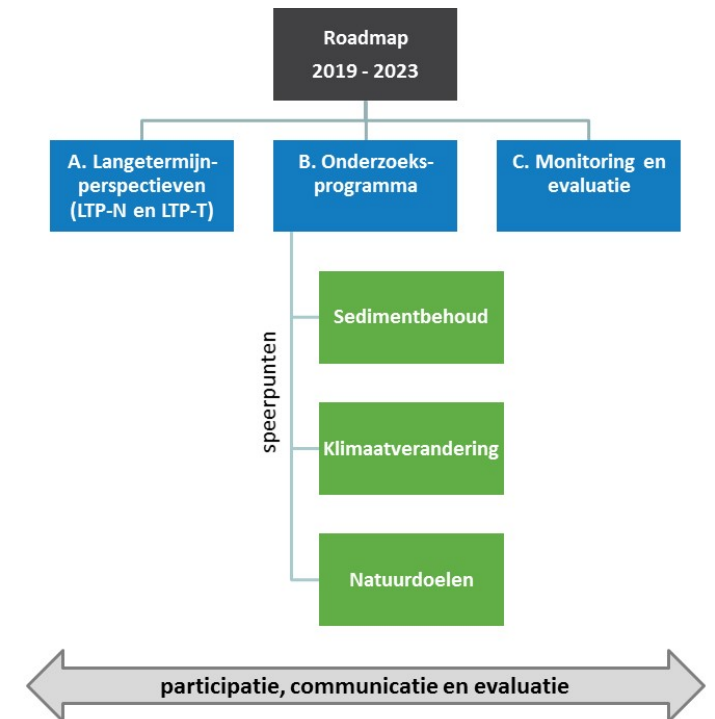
Roadmap
2019 - 2023

A. Langetermijnperspectieven (LTP-N en LTP-T)

B. Onderzoeksprogramma

C. Monitoring en evaluatie

speerpunten

Sedimentbehoud

Klimaatverandering

Natuurdoelen

participatie, communicatie en evaluatie